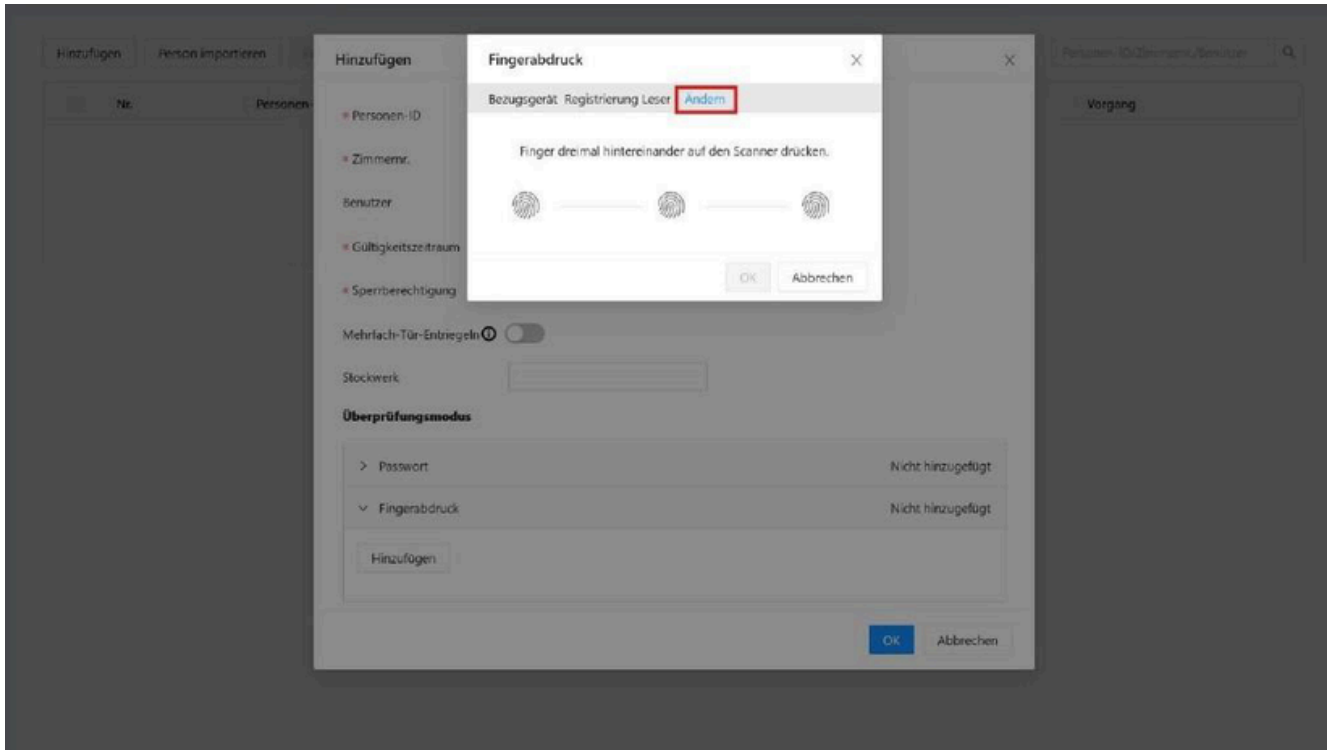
Hinzufügen Person importieren

Nr. Personen

Vorgang

Personen-ID/Zimmernr./Benutzer

Hinzufügen

* Personen-ID

* Zimmernr.

Benutzer

* Gültigkeitszeitraum

* Sperrberechtigung

Mehrfach-Tür-Entriegeln

Stockwerk

Überprüfungsmodus

> Passwort Nicht hinzugefügt

∨ Fingerabdruck Nicht hinzugefügt

Hinzufügen

OK Abbrechen

Fingerabdruck

Bezugsgerät Registrierung Leser Ändern

Finger dreimal hintereinander auf den Scanner drücken.

OK Abbrechen